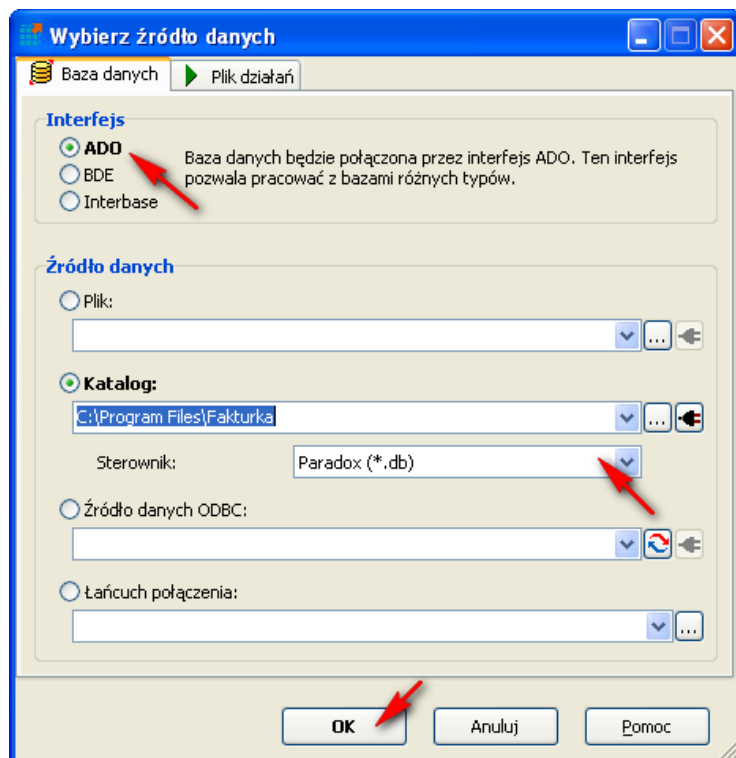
Wybierz źródło danych

Baza danych | Plik działań

Interfejs

ADO
BDE
Interbase

Baza danych będzie połączona przez interfejs ADO. Ten interfejs pozwala pracować z bazami różnych typów.

Źródło danych

Plik:

...

Katalog:

C:\Program Files\Fakturka

...

Sterownik: Paradox (*.db)

Źródło danych ODBC:

Łańcuch połączenia:

...

OK
Anuluj
Pomoc